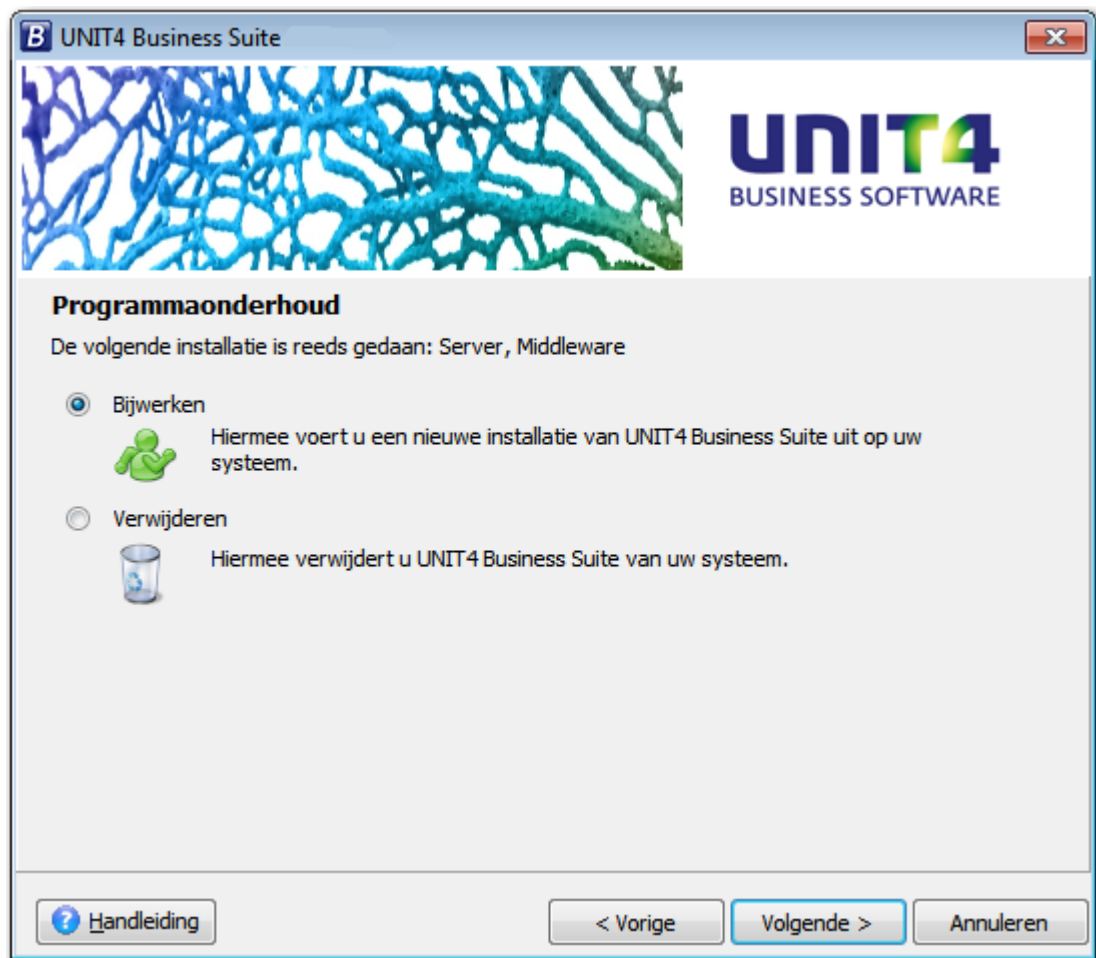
UNIT4 Business Suite

UNIT4
BUSINESS SOFTWARE

Programmaonderhoud

De volgende installatie is reeds gedaan: Server, Middleware

Bijwerken

Hiermee voert u een nieuwe installatie van UNIT4 Business Suite uit op uw systeem.

Verwijderen

Hiermee verwijdert u UNIT4 Business Suite van uw systeem.

Handleiding

< Vorige

Volgende >

Annuleren